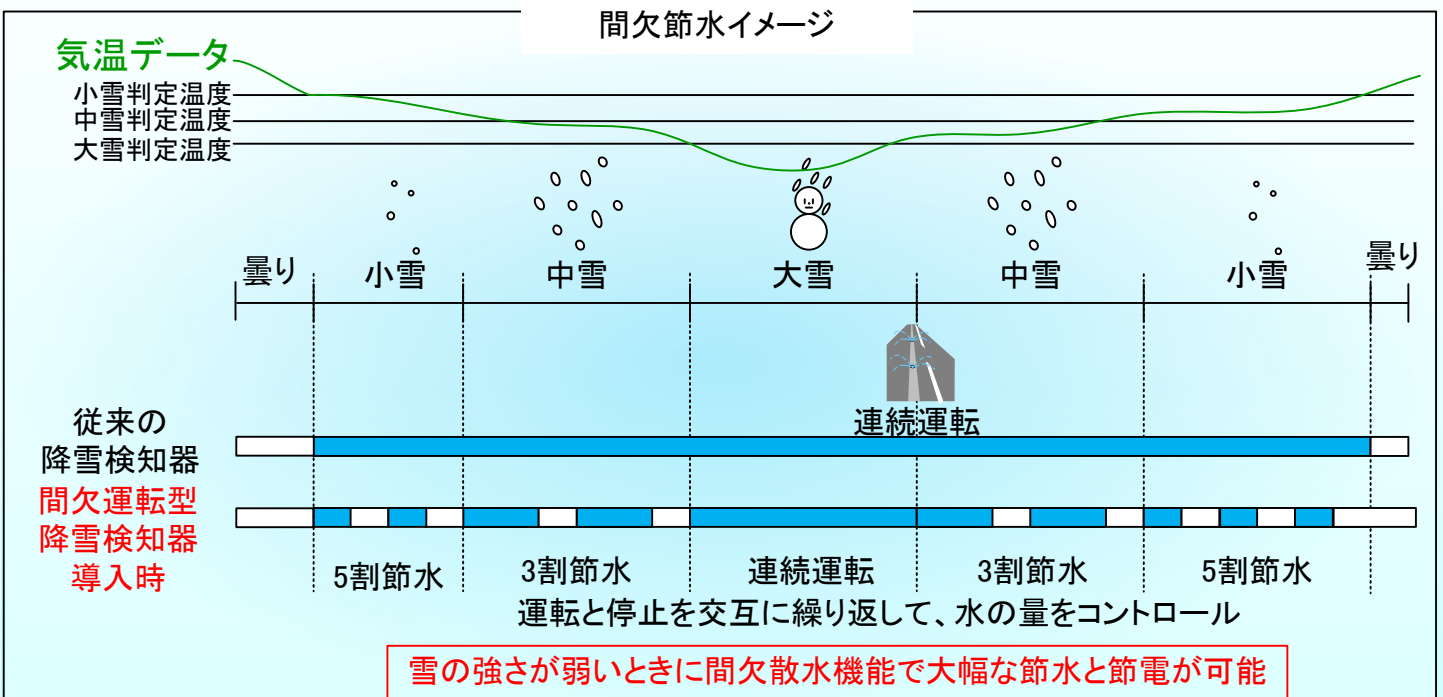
間欠節水イメージ

気温データ
小雪判定温度
中雪判定温度
大雪判定温度

曇り　小雪　中雪　大雪　中雪　小雪　曇り

従来の
降雪検知器

連続運転

間欠運転型
降雪検知器
導入時

5割節水　3割節水　連続運転　3割節水　5割節水

運転と停止を交互に繰り返して、水の量をコントロール

雪の強さが弱いときに間欠散水機能で大幅な節水と節電が可能